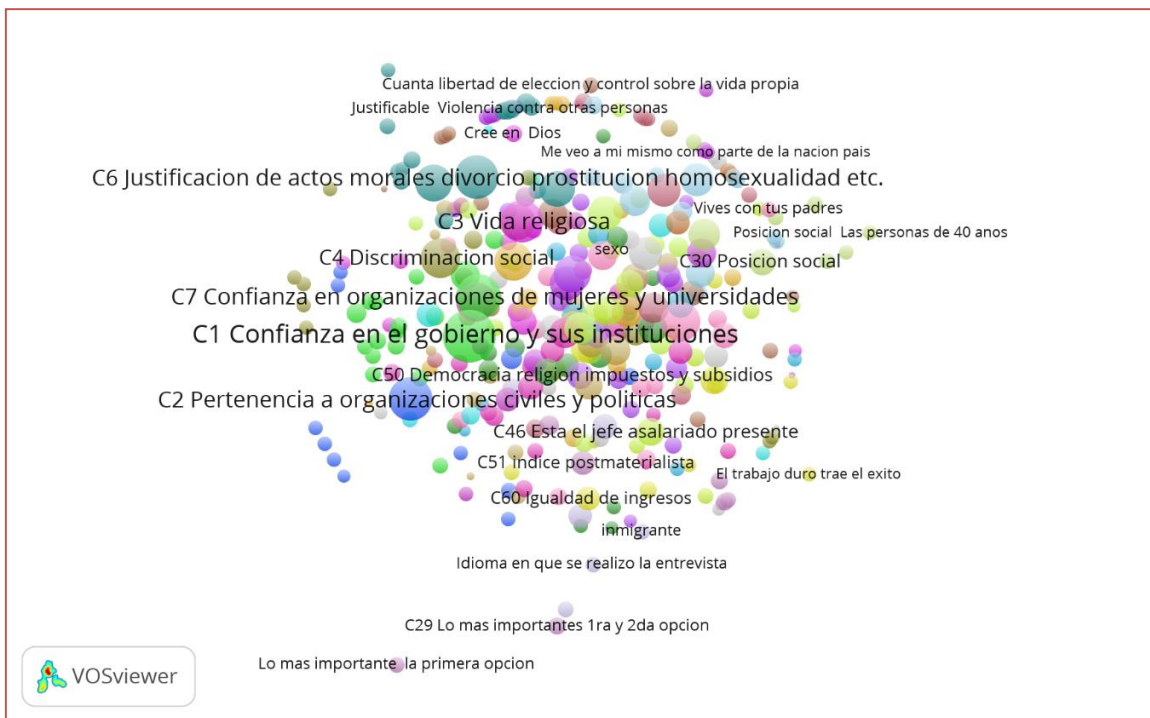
Cuanta libertad de eleccion y control sobre la vida propia

Justificable Violencia contra otras personas

Cree en Dios

Me veo a mi mismo como parte de la nacion pais

C6 Justificacion de actos morales divorcio prostitucion homosexualidad etc.

Vives con tus padres

C3 Vida religiosa

Posicion social Las personas de 40 anos

sexo

C4 Discriminacion social

C30 Posicion social

C7 Confianza en organizaciones de mujeres y universidades

C1 Confianza en el gobierno y sus instituciones

C50 Democracia religion impuestos y subsidios

C2 Pertenencia a organizaciones civiles y politicas

C46 Esta el jefe asalariado presente

C51 Indice postmaterialista

El trabajo duro trae el exito

C60 Igualdad de ingresos

inmigrante

Idioma en que se realizo la entrevista

C29 Lo mas importantes 1ra y 2da opcion

Lo mas importante la primera opcion

VOSviewer